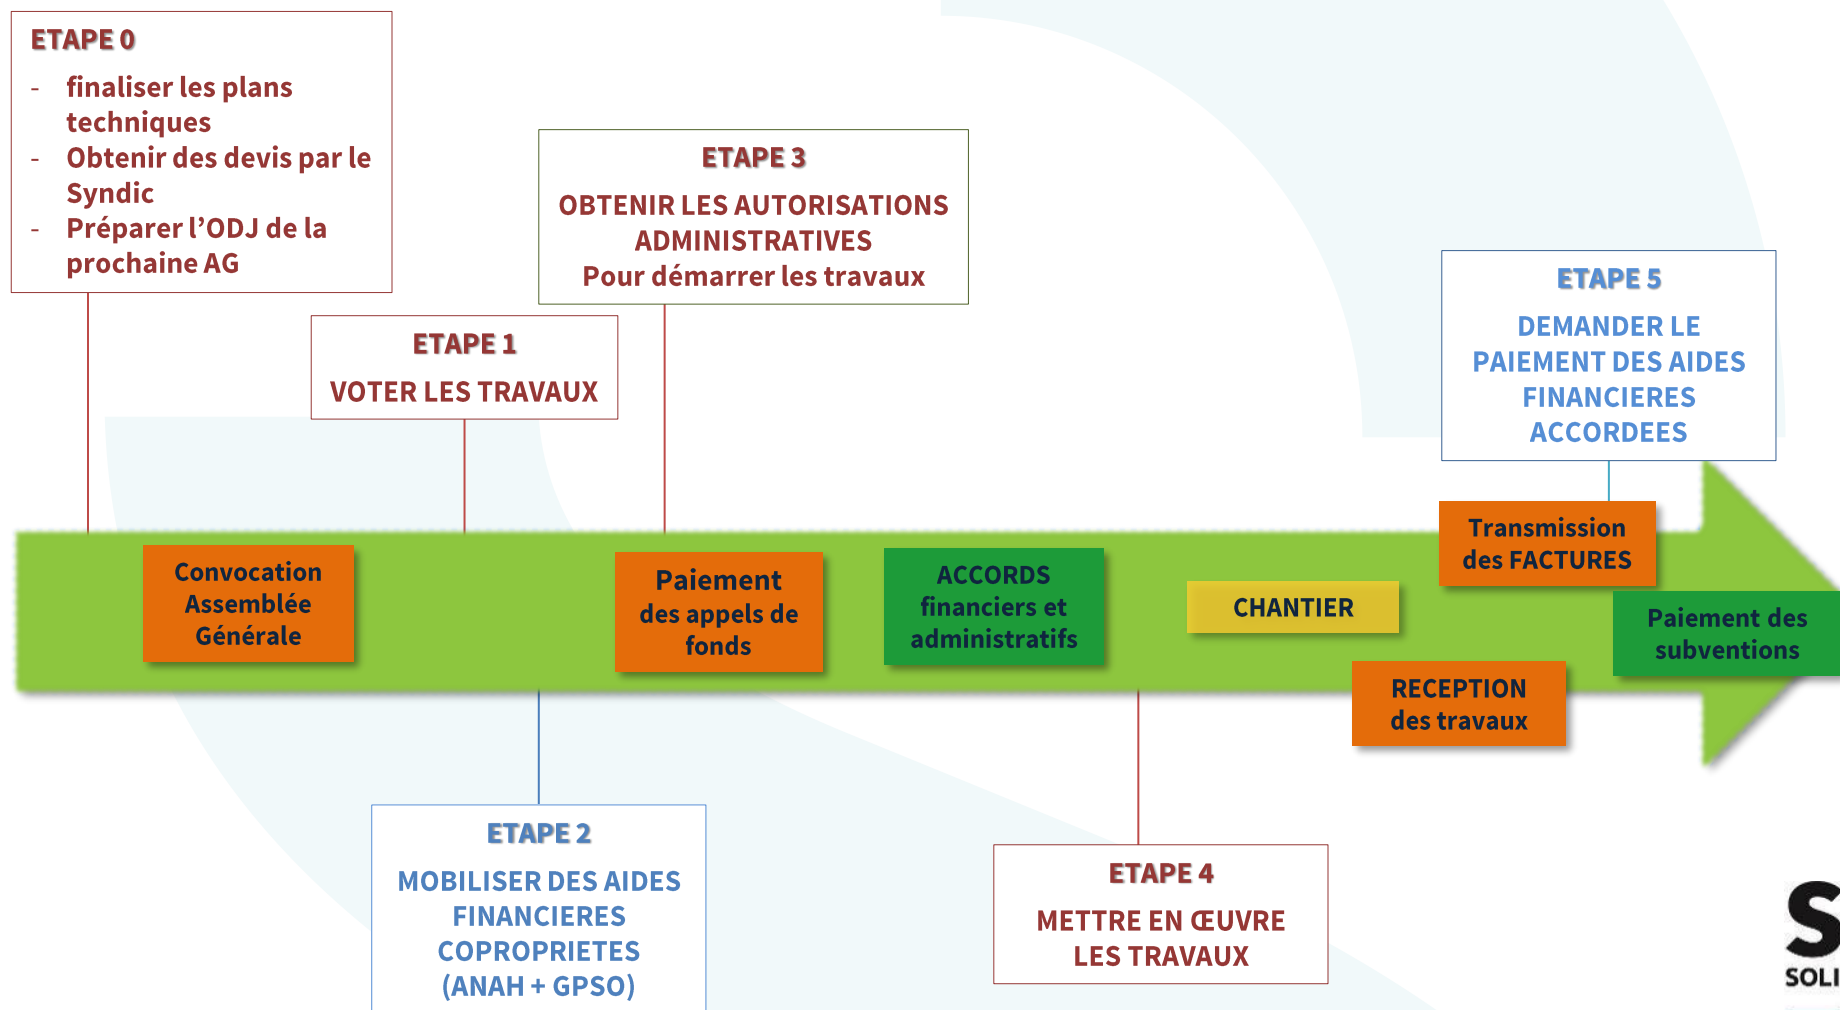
ETAPE 0
- finaliser les plans techniques
- Obtenir des devis par le Syndic
- Préparer l'ODJ de la prochaine AG

ETAPE 1
VOTER LES TRAVAUX

ETAPE 3
OBTENIR LES AUTORISATIONS ADMINISTRATIVES
Pour démarrer les travaux

ETAPE 5
DEMANDER LE PAIEMENT DES AIDES FINANCIERES ACCORDEES

Convocation Assemblée Générale

Paiement des appels de fonds

ACCORDS financiers et administratifs

CHANTIER

Transmission des FACTURES

Paiement des subventions

RECEPTION des travaux

ETAPE 2
MOBILISER DES AIDES FINANCIERES COPROPRIETES (ANAH + GPSO)

ETAPE 4
METTRE EN ŒUVRE LES TRAVAUX

S
SOLI